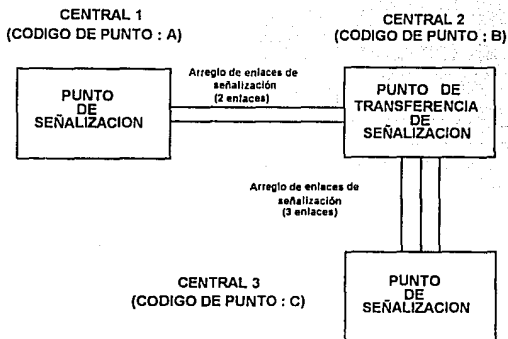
CENTRAL 1
(CODIGO DE PUNTO : A)

CENTRAL 2
(CODIGO DE PUNTO : B)

PUNTO
DE
SEÑALIZACION

Arreglo de enlaces de señalización
(2 enlaces)

PUNTO DE
TRANSFERENCIA
DE
SEÑALIZACION

Arreglo de enlaces de señalización
(3 enlaces)

CENTRAL 3
(CODIGO DE PUNTO : C)

PUNTO
DE
SEÑALIZACION